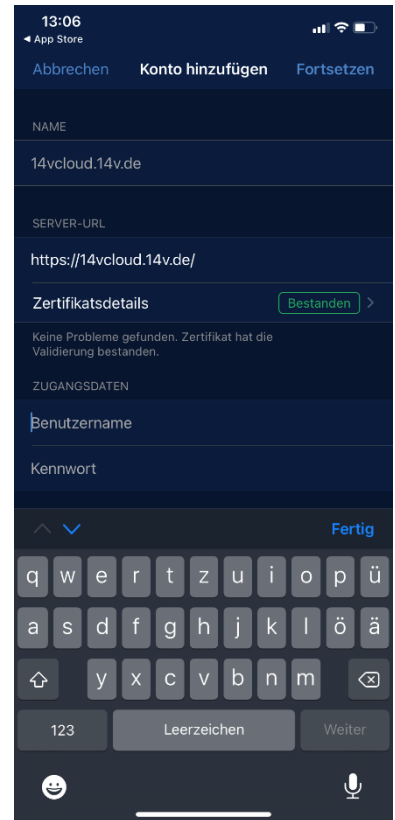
13:06
◂ App Store

Abbrechen Konto hinzufügen Fortsetzen

NAME

14vcloud.14v.de

SERVER-URL

https://14vcloud.14v.de/

Zertifikatsdetails Bestanden

Keine Probleme gefunden. Zertifikat hat die Validierung bestanden.

ZUGANGSDATEN

Benutzername

Kennwort

Fertig

q w e r t z u i o p ü
a s d f g h j k l ö ä
y x c v b n m
123 Leerzeichen Weiter